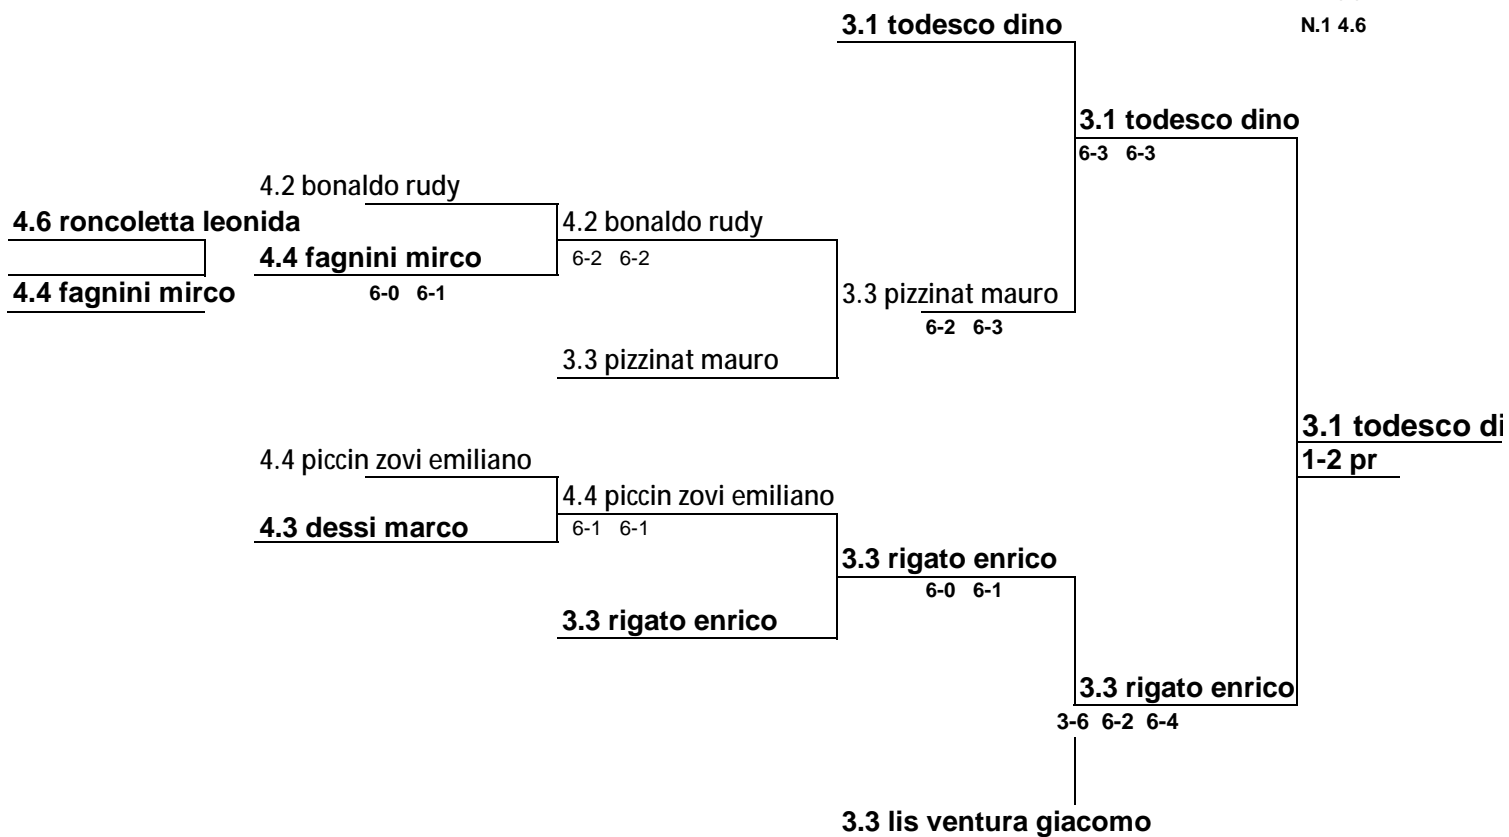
3.1 todesco dino

N.1 4.6

3.1 todesco dino
6-3 6-3

4.2 bonaldo rudy

4.6 roncoletta leonida

4.2 bonaldo rudy

4.4 fagnini mirco

6-2 6-2

4.4 fagnini mirco

6-0 6-1

3.3 pizzinat mauro
6-2 6-3

3.3 pizzinat mauro

3.1 todesco di
1-2 pr

4.4 piccin zovi emiliano

4.4 piccin zovi emiliano

4.3 dessi marco

6-1 6-1

3.3 rigato enrico
6-0 6-1

3.3 rigato enrico

3.3 rigato enrico
3-6 6-2 6-4

3.3 lis ventura giacomo